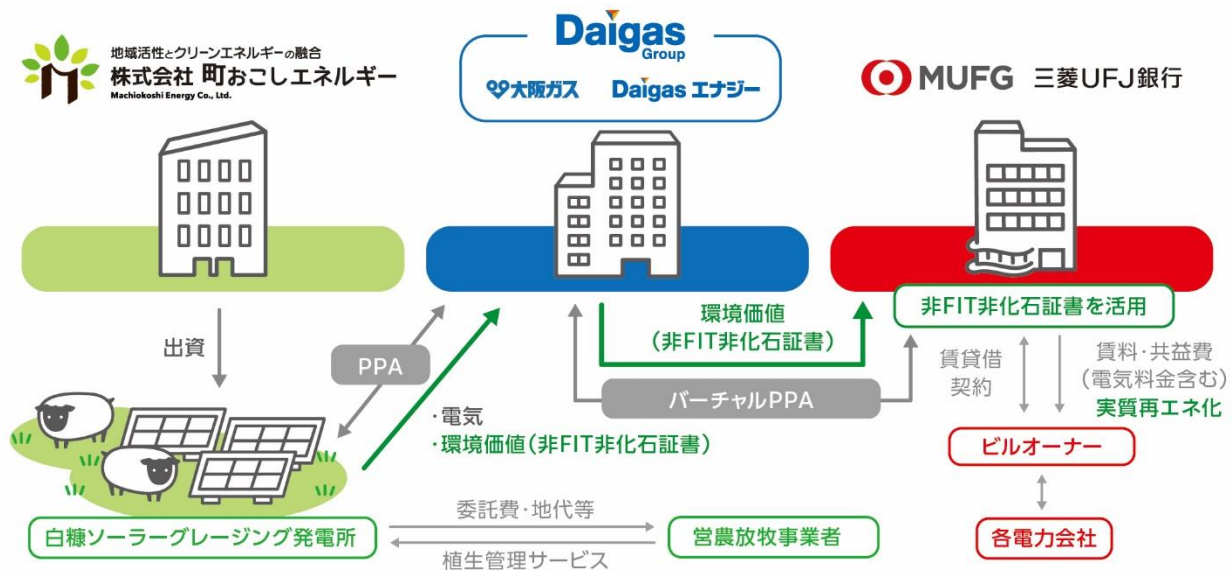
地域活性とクリーンエネルギーの融合
株式会社 町おこしエネルギー
Machiokoshi Energy Co., Ltd.

Daigas Group
大阪ガス
Daigas エナジー

MUFG 三菱UFJ銀行

出資

PPA

・電気
・環境価値(非FIT非化石証書)

環境価値
(非FIT非化石証書)

バーチャルPPA

非FIT非化石証書を活用

賃貸借
契約

賃料・共益費
(電気料金含む)
実質再エネ化

ビルオーナー

各電力会社

白糠ソーラーグレージング発電所

委託費・地代等

植生管理サービス

営農放牧事業者